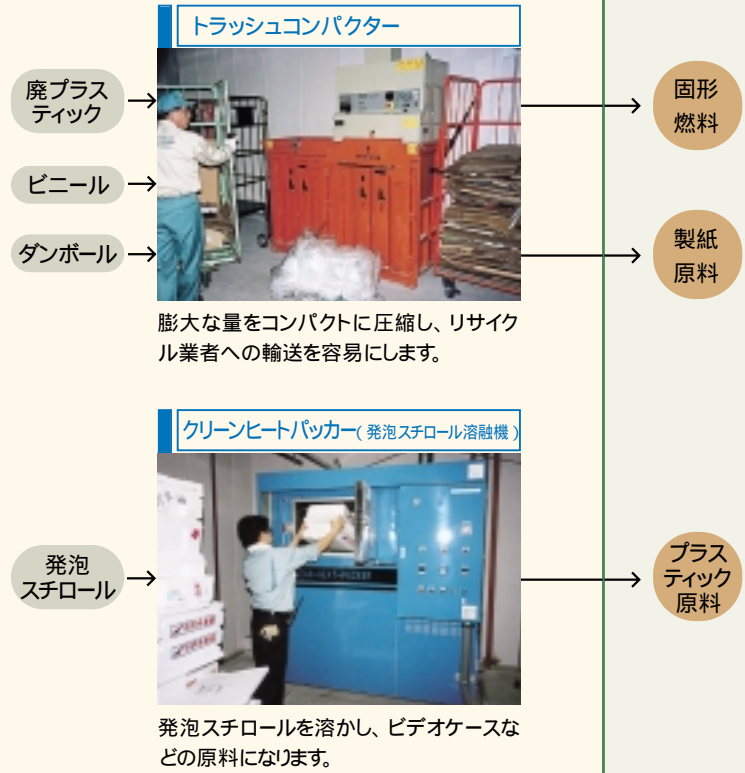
トラッシュコンパクター

廃プラスティック

ビニール

ダンボール

固形燃料

製紙原料

膨大な量をコンパクトに圧縮し、リサイクル業者への輸送を容易にします。

クリーンヒートパッカー（発泡スチロール溶融機）

発泡スチロール

プラスティック原料

発泡スチロールを溶かし、ビデオケースなどの原料になります。